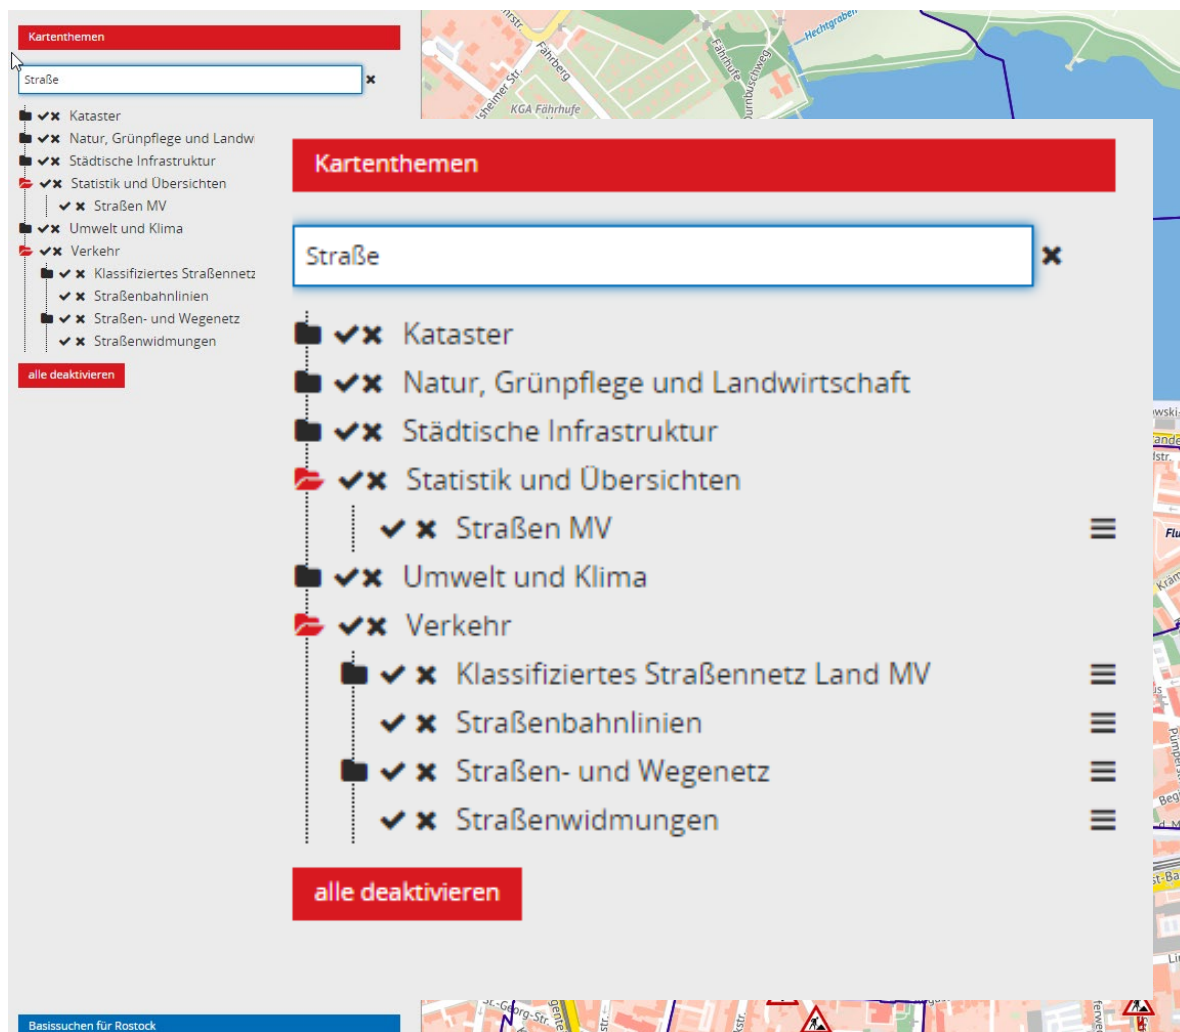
Kartenthemen

Straße

Kataster
Natur, Grünpflege und Landw
Städtische Infrastruktur
Statistik und Übersichten
Straßen MV
Umwelt und Klima
Verkehr
Klassifiziertes Straßennetz
Straßenbahnlinien
Straßen- und Wegenetz
Straßenwidmungen

alle deaktivieren

Kartenthemen

Straße

Kataster
Natur, Grünpflege und Landwirtschaft
Städtische Infrastruktur
Statistik und Übersichten
Straßen MV
Umwelt und Klima
Verkehr
Klassifiziertes Straßennetz Land MV
Straßenbahnlinien
Straßen- und Wegenetz
Straßenwidmungen

alle deaktivieren

Basissuchen für Rostock

Fährberg
Fährhufe
Dornbuschweg
Hechtgraben
KGA Fährhufe
Str.